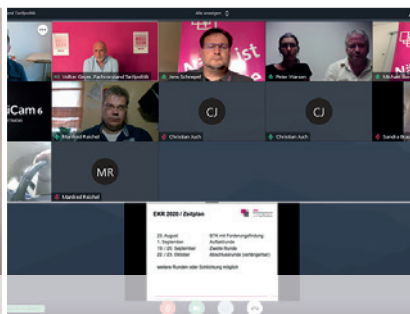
Tarifpolitik

Alle anzeigen

Volker Geyer, Fachvorstand Tarifpolitik

Jens Schoepel

Peter Hansen

Michael Bo

Cam 6

Manfred Reichel

CJ

Christian Juch

CJ

Christian Juch

Sandra Bu

MR

Manfred Reichel

EKR 2020 / Zeitplan

25. August	BTK mit Forderungsfindung
1. September	Auftaktrunde
18. / 25. September	Zweite Runde
20. / 23. Oktober	Abschlussrunde (verlängerbar)

weitere Runden oder Schlichtung möglich